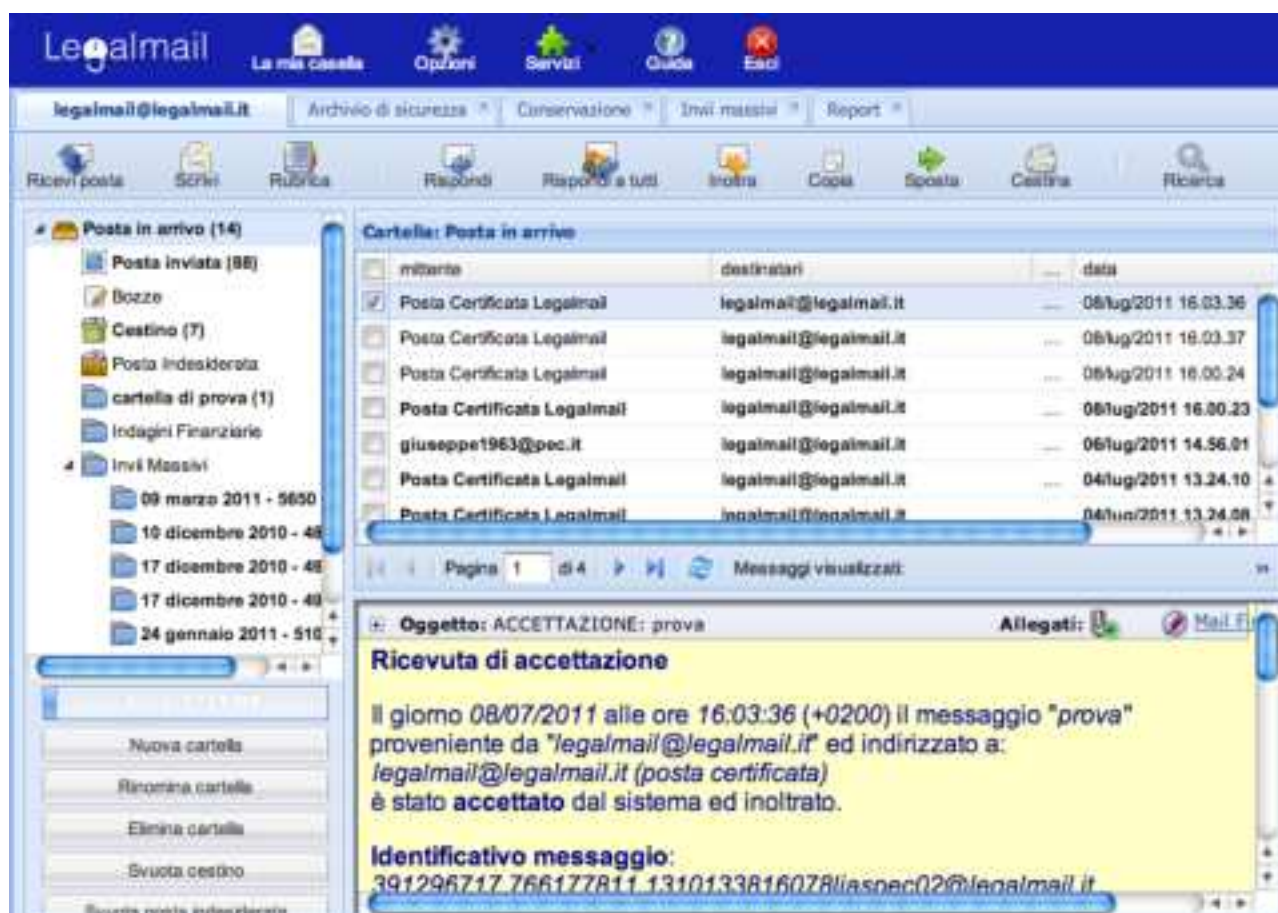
Legalmail La mia casella Opzioni Servizi Guida Esci

legalmail@legalmail.it | Archivio di sicurezza | Conservazione | Invii massivi | Report

Ricevi posta Scrivi Rubrica Rispondi Rispondi a tutti Inoltra Copia Sposta Cestina Ricerca

Posta in arrivo (14)
Posta inviata (88)
Bozze
Cestino (7)
Posta indesiderata
cartella di prova (1)
Indagini Finanziarie
Invii Massivi
09 marzo 2011 - 5650
10 dicembre 2010 - 4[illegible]
17 dicembre 2010 - 4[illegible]
17 dicembre 2010 - 4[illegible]
24 gennaio 2011 - 51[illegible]

Nuova cartella
Rinomina cartella
Elimina cartella
Svuota cestino
Svuota posta indesiderata

Cartella: Posta in arrivo

| | mittente | destinatari | ... | data |
|---|---|---|---|---|
| ✓ | Posta Certificata Legalmail | legalmail@legalmail.it | ... | 08/lug/2011 16.03.36 |
| | Posta Certificata Legalmail | legalmail@legalmail.it | ... | 08/lug/2011 16.03.37 |
| | Posta Certificata Legalmail | legalmail@legalmail.it | ... | 08/lug/2011 16.00.24 |
| | Posta Certificata Legalmail | legalmail@legalmail.it | ... | 08/lug/2011 16.00.23 |
| | giuseppe1963@pec.it | legalmail@legalmail.it | ... | 06/lug/2011 14.56.01 |
| | Posta Certificata Legalmail | legalmail@legalmail.it | ... | 04/lug/2011 13.24.10 |
| | Posta Certificata Legalmail | legalmail@legalmail.it | | 04/lug/2011 13.24.08 |

Pagina 1 di 4 Messaggi visualizzati

Oggetto: ACCETTAZIONE: prova Allegati: Mail F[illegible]

Ricevuta di accettazione

Il giorno 08/07/2011 alle ore 16:03:36 (+0200) il messaggio "prova" proveniente da "legalmail@legalmail.it" ed indirizzato a:
legalmail@legalmail.it (posta certificata)
è stato accettato dal sistema ed inoltrato.

Identificativo messaggio:
391296717.766177811.1310133816078liaspec02@legalmail.it